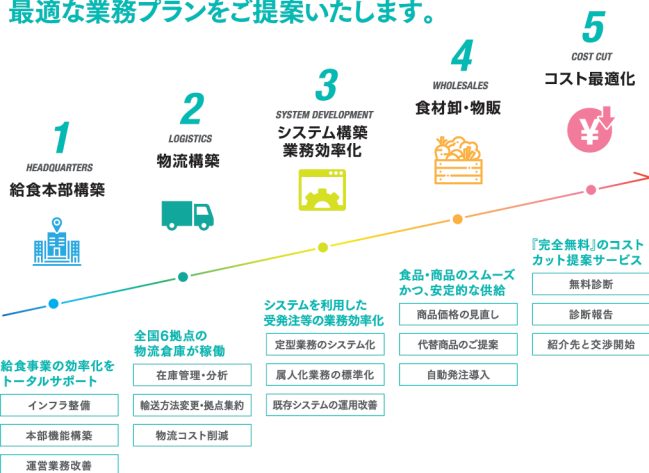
最適な業務プランをご提案いたします。

1
HEADQUARTERS
給食本部構築

2
LOGISTICS
物流構築

3
SYSTEM DEVELOPMENT
システム構築
業務効率化

4
WHOLESALES
食材卸・物販

5
COST CUT
コスト最適化

給食事業の効率化を
トータルサポート

インフラ整備

本部機能構築

運営業務改善

全国6拠点の
物流倉庫が稼働

在庫管理・分析

輸送方法変更・拠点集約

物流コスト削減

システムを利用した
受発注等の業務効率化

定型業務のシステム化

属人化業務の標準化

既存システムの運用改善

食品・商品のスムーズ
かつ、安定的な供給

商品価格の見直し

代替商品のご提案

自動発注導入

『完全無料』のコスト
カット提案サービス

無料診断

診断報告

紹介先と交渉開始